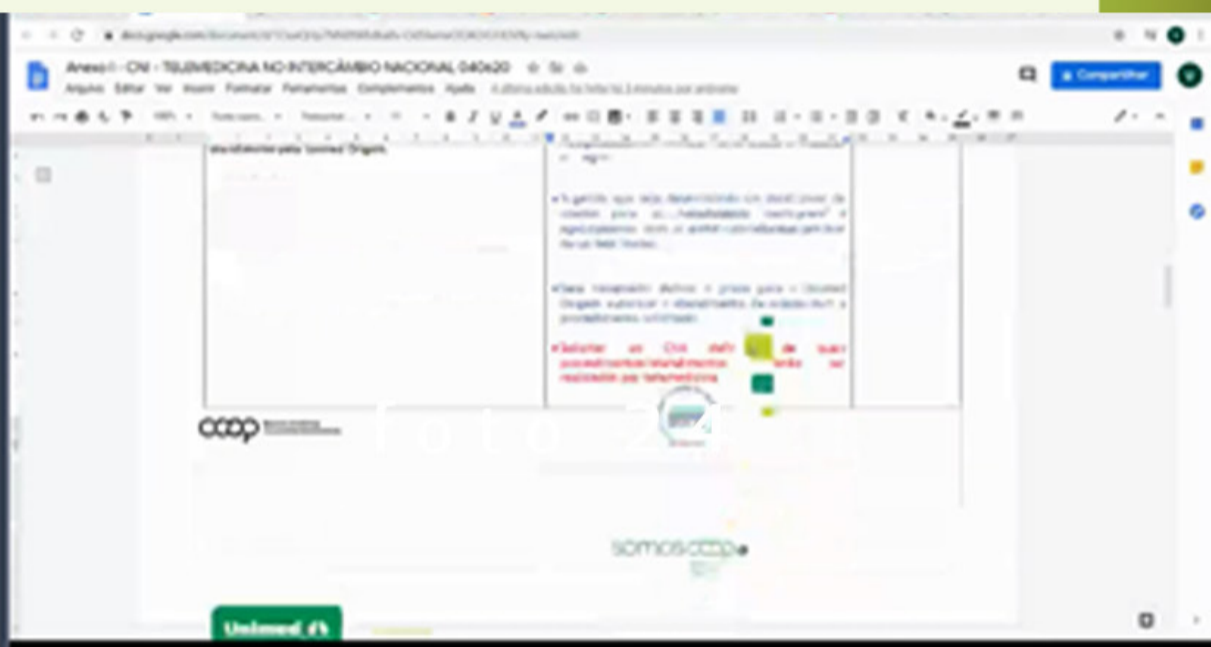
Anexo I - CNI - TELEMEDICINA NO INTERCÂMBIO NACIONAL 040x20

Arquivo Editar Ver Inserir Formatar Ferramentas Complementos Ajuda

Compartilhar

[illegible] pela Unimed Origem.

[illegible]

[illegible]

Solicitar as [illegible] de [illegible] procedimentos/atendimentos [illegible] realizados por telemedicina

coop

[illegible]

somoscoop

Unimed